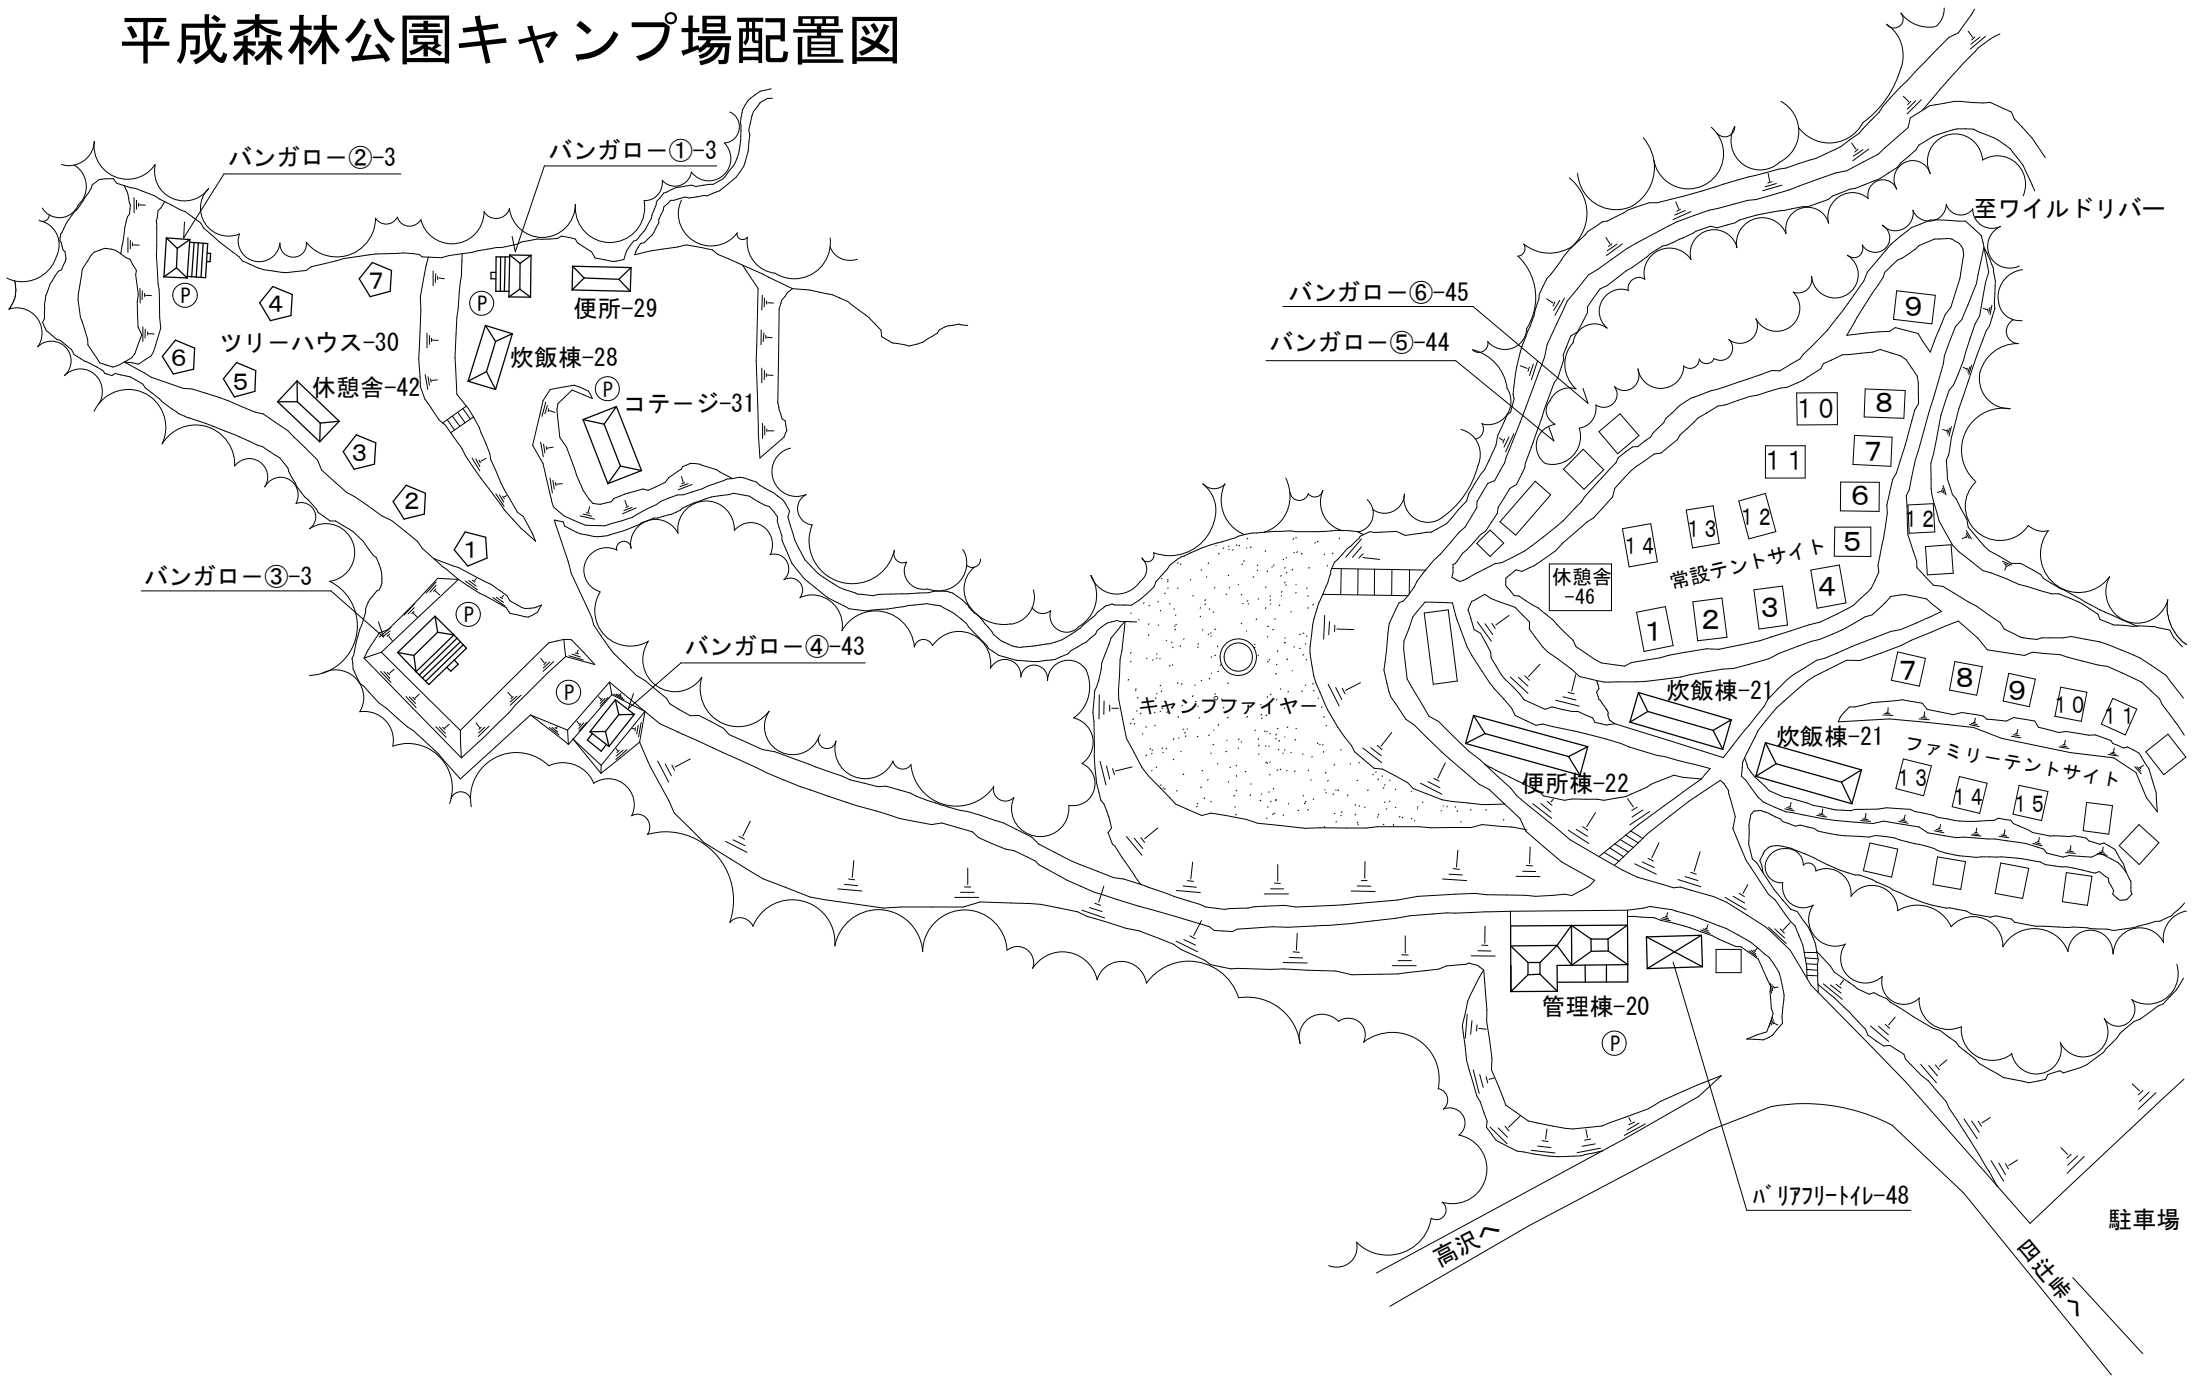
平成森林公園キャンプ場配置図

バンガロー②-3
バンガロー①-3
便所-29
ツリーハウス-30
炊飯棟-28
休憩舎-42
コテージ-31
7
4
6
5
3
2
1
P
P
P
P
P
P
バンガロー③-3
バンガロー④-43
キャンプファイヤー
バンガロー⑥-45
バンガロー⑤-44
至ワイルドリバー
9
10
8
11
7
6
14
13
12
5
12
休憩舎
-46
常設テントサイト
4
1
2
3
7
8
9
10
11
炊飯棟-21
炊飯棟-21
ファミリーテントサイト
便所棟-22
13
14
15
管理棟-20
バリアフリートイレ-48
高沢へ
四辻峠へ
駐車場